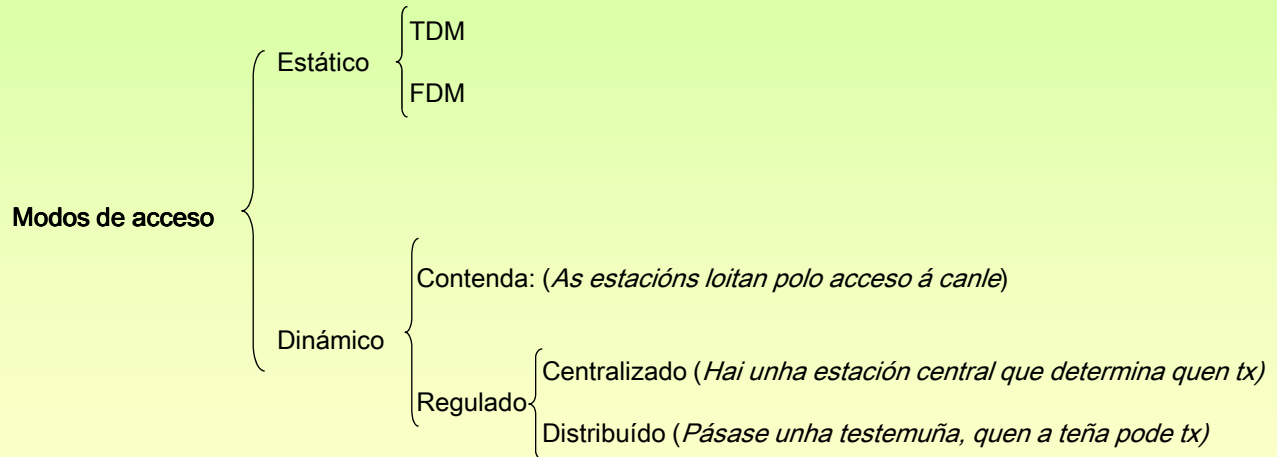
Modos de acceso

Estático

TDM

FDM

Dinámico

Contenda: (As estacións loitan polo acceso á canle)

Regulado

Centralizado (Hai unha estación central que determina quen tx)

Distribuído (Pásase unha testemuña, quen a teña pode tx)